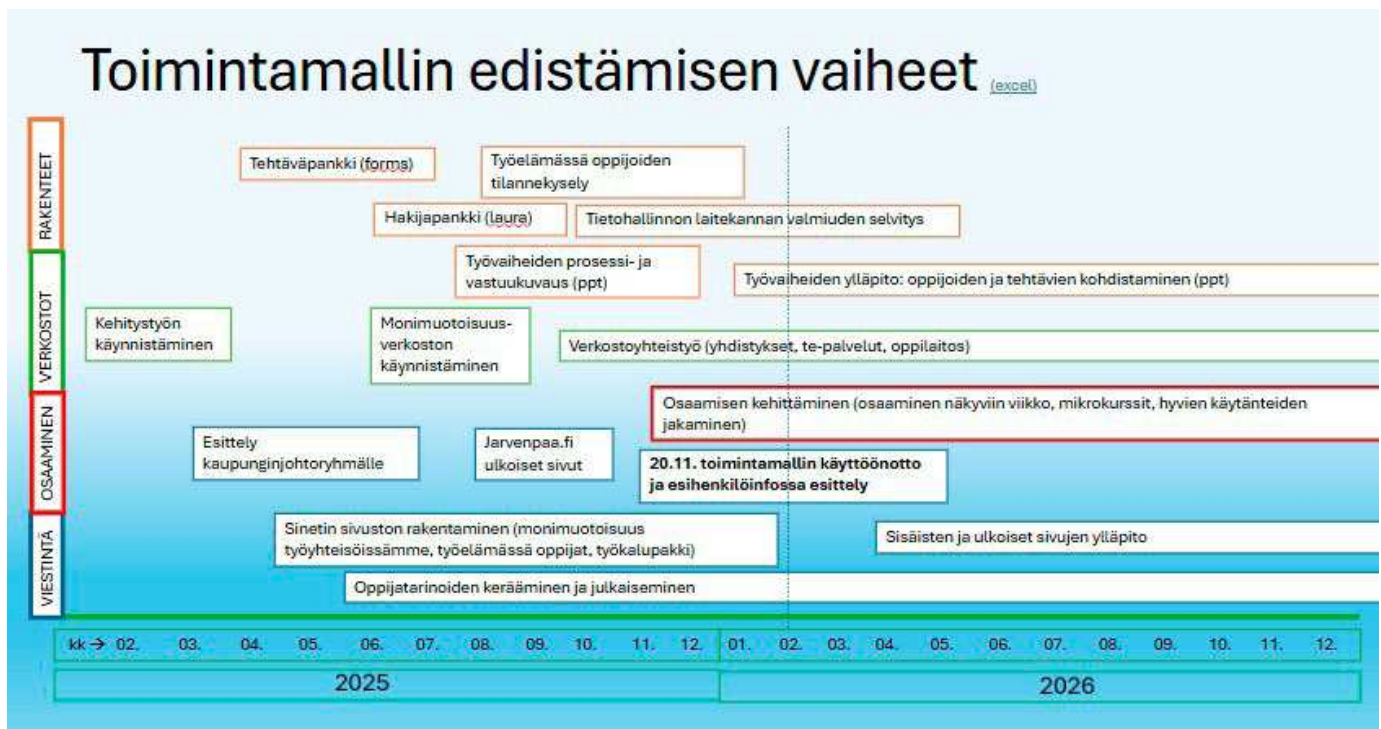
Toimintamallin edistämisen vaiheet (excel)

RAKENTEET

Tehtäväpankki (forms)

Työelämässä oppijoiden tilannekysely

Hakijapankki (laura)

Tietohallinnon laitekannan valmiuden selvitys

Työvaiheiden prosessi- ja vastuukuvaus (ppt)

Työvaiheiden ylläpito: oppijoiden ja tehtävien kohdistaminen (ppt)

VERKOSTOT

Kehitystyön käynnistäminen

Monimuotoisuus-verkoston käynnistäminen

Verkostoyhteistyö (yhdistykset, te-palvelut, oppilaitos)

OSAAMINEN

Osaamisen kehittäminen (osaaminen näkyviin viikko, mikrokurssit, hyvien käytänteiden jakaminen)

Esittely kaupunginjohtoryhmälle

Jarvenpaa.fi ulkoiset sivut

20.11. toimintamallin käyttöönotto ja esihenkilöinfossa esittely

VIESTINTÄ

Sinetin sivuston rakentaminen (monimuotoisuus työyhteisöissämme, työelämässä oppijat, työkalupakki)

Sisäisten ja ulkoiset sivujen ylläpito

Oppijatarinoiden kerääminen ja julkaiseminen

kk → 02. 03. 04. 05. 06. 07. 08. 09. 10. 11. 12. 01. 02. 03. 04. 05. 06. 07. 08. 09. 10. 11. 12.

2025

2026